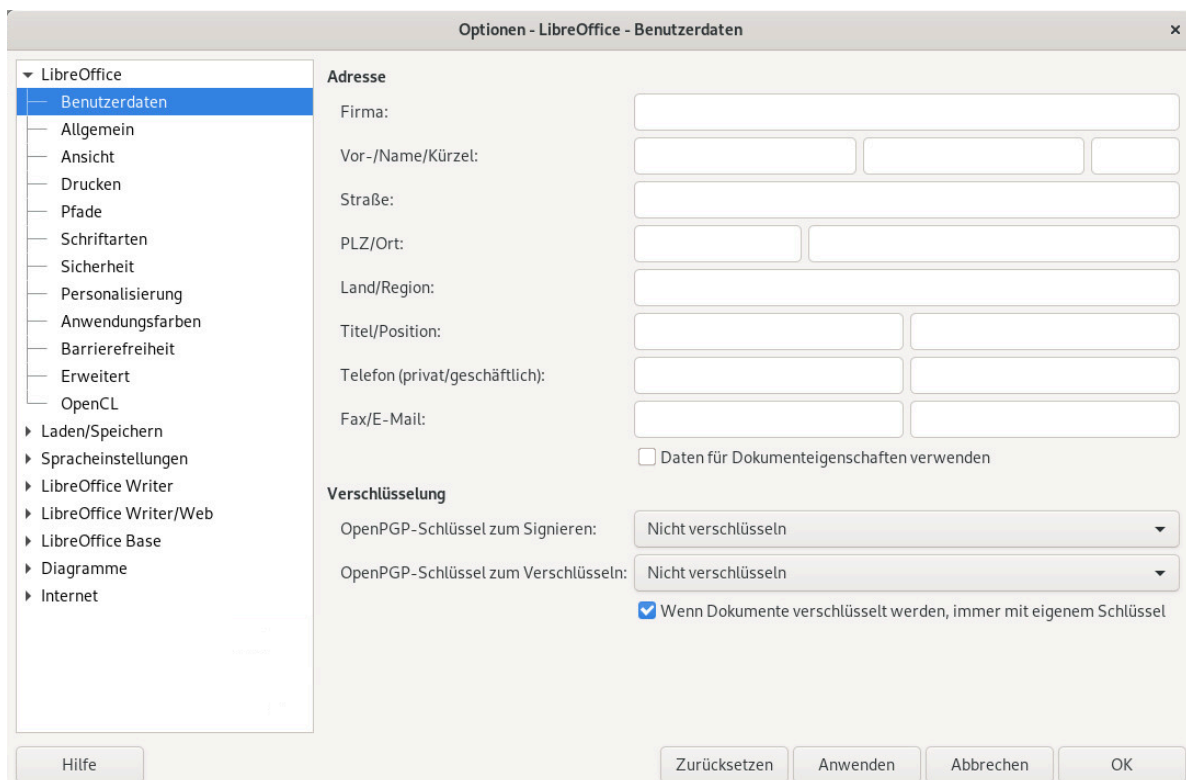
Optionen - LibreOffice - Benutzerdaten

×

LibreOffice
Benutzerdaten
Allgemein
Ansicht
Drucken
Pfade
Schriftarten
Sicherheit
Personalisierung
Anwendungsfarben
Barrierefreiheit
Erweitert
OpenCL
Laden/Speichern
Spracheinstellungen
LibreOffice Writer
LibreOffice Writer/Web
LibreOffice Base
Diagramme
Internet

Adresse

Firma:

Vor-/Name/Kürzel:

Straße:

PLZ/Ort:

Land/Region:

Titel/Position:

Telefon (privat/geschäftlich):

Fax/E-Mail:

Daten für Dokumenteigenschaften verwenden

Verschlüsselung

OpenPGP-Schlüssel zum Signieren: Nicht verschlüsseln

OpenPGP-Schlüssel zum Verschlüsseln: Nicht verschlüsseln

Wenn Dokumente verschlüsselt werden, immer mit eigenem Schlüssel

Hilfe

Zurücksetzen

Anwenden

Abbrechen

OK